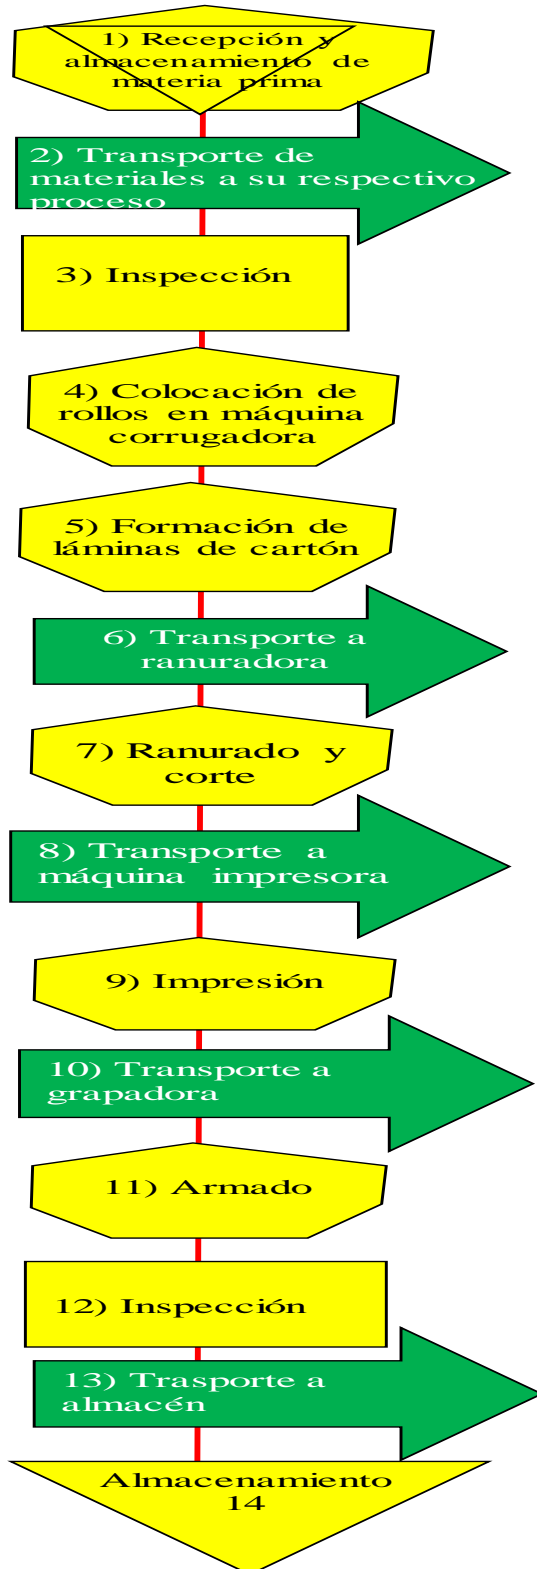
1) Recepción y almacenamiento de materia prima

2) Transporte de materiales a su respectivo proceso

3) Inspección

4) Colocación de rollos en máquina corrugadora

5) Formación de láminas de cartón

6) Transporte a ranuradora

7) Ranurado y corte

8) Transporte a máquina impresora

9) Impresión

10) Transporte a grapadora

11) Armado

12) Inspección

13) Trasporte a almacén

Almacenamiento 14